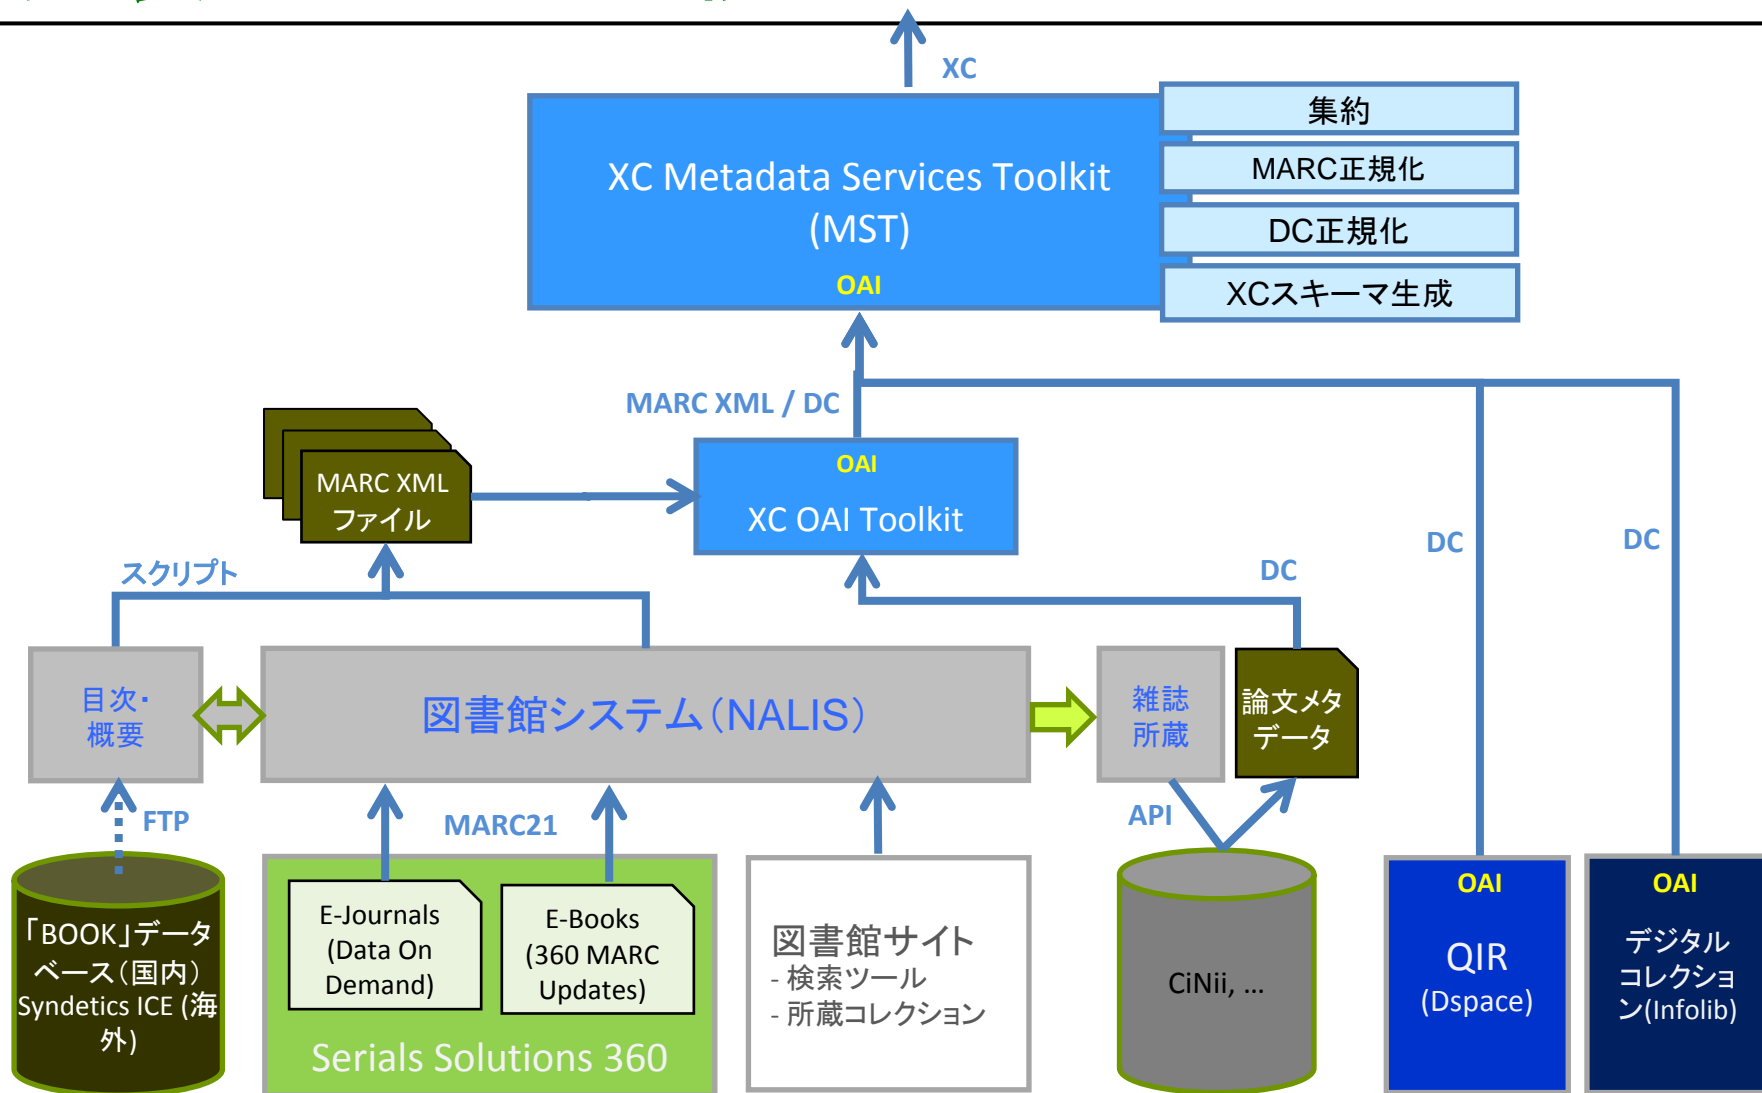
XC

XC Metadata Services Toolkit (MST)

OAI

集約

MARC正規化

DC正規化

XCスキーマ生成

MARC XML / DC

MARC XML ファイル

OAI

XC OAI Toolkit

DC

DC

DC

スクリプト

目次・概要

図書館システム（NALIS）

雑誌所蔵

論文メタデータ

FTP

MARC21

API

「BOOK」データベース（国内） Syndetics ICE (海外)

E-Journals (Data On Demand)

E-Books (360 MARC Updates)

Serials Solutions 360

図書館サイト
- 検索ツール
- 所蔵コレクション

CiNii, ...

OAI

QIR (Dspace)

OAI

デジタルコレクション(Infolib)